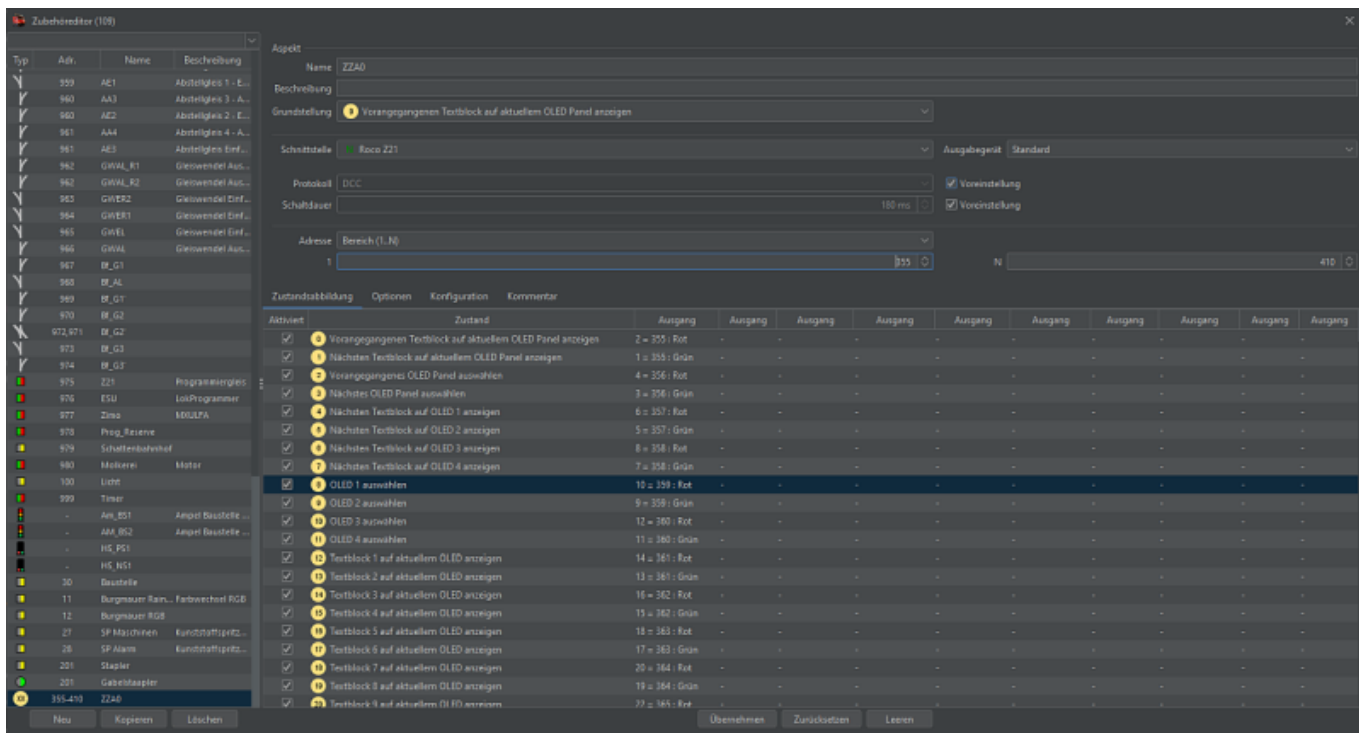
Zubehöreditor (109)

| Typ | Adr. | Name | Beschreibung |
|---|---|---|---|
| | 959 | AE1 | Abstellgleis 1 - E... |
| | 960 | AA3 | Abstellgleis 3 - A... |
| | 960 | AE2 | Abstellgleis 2 - E... |
| | 961 | AA4 | Abstellgleis 4 - A... |
| | 961 | AE3 | Abstellgleis Einf... |
| | 962 | GWAL_R1 | Gleiswendel Aus... |
| | 962 | GWAL_R2 | Gleiswendel Aus... |
| | 963 | GWER2 | Gleiswendel Einf... |
| | 964 | GWER1 | Gleiswendel Einf... |
| | 965 | GWEL | Gleiswendel Einf... |
| | 966 | GWAL | Gleiswendel Aus... |
| | 967 | Bf_G1 | |
| | 968 | Bf_AL | |
| | 969 | Bf_G1' | |
| | 970 | Bf_G2 | |
| | 972,971 | Bf_G2' | |
| | 973 | Bf_G3 | |
| | 974 | Bf_G3' | |
| | 975 | Z21 | Programmiergleis |
| | 976 | ESU | LokProgrammer |
| | 977 | Zimo | MXULFA |
| | 978 | Prog_Reserve | |
| | 979 | Schattenbahnhof | |
| | 980 | Molkerei | Motor |
| | 100 | Licht | |
| | 999 | Timer | |
| | - | AM_ES1 | Ampel Baustelle ... |
| | - | AM_BS2 | Ampel Baustelle ... |
| | - | HS_PS1 | |
| | - | HS_NS1 | |
| | 30 | Baustelle | |
| | 11 | Burgmauer Rain... | Farbwechsel RGB |
| | 12 | Burgmauer RGB | |
| | 27 | SP Maschinen | Kunststoffspritz... |
| | 28 | SP Alarm | Kunststoffspritz... |
| | 201 | Stapler | |
| | 201 | Gabelstapler | |
| | 355-410 | ZZA0 | |

Neu Kopieren Löschen

Aspekt
Name ZZA0
Beschreibung
Grundstellung 0 Vorangegangenen Textblock auf aktuellem OLED Panel anzeigen

Schnittstelle Roco Z21
Ausgabegerät Standard
Protokoll DCC
Voreinstellung
Schaltdauer 100 ms
Voreinstellung
Adresse Bereich (1..N)
1 355
N 410

Zustandsabbildung Optionen Konfiguration Kommentar

| Aktiviert | Zustand | Ausgang | Ausgang | Ausgang | Ausgang | Ausgang | Ausgang | Ausgang | Ausgang | Ausgang | Ausgang |
|---|---|---|---|---|---|---|---|---|---|---|---|
| ☑ | 0 Vorangegangenen Textblock auf aktuellem OLED Panel anzeigen | 2 = 355 : Rot | - | - | - | - | - | - | - | - | - |
| ☑ | 1 Nächsten Textblock auf aktuellem OLED Panel anzeigen | 1 = 355 : Grün | - | - | - | - | - | - | - | - | - |
| ☑ | 2 Vorangegangenes OLED Panel auswählen | 4 = 356 : Rot | - | - | - | - | - | - | - | - | - |
| ☑ | 3 Nächstes OLED Panel auswählen | 3 = 356 : Grün | - | - | - | - | - | - | - | - | - |
| ☑ | 4 Nächsten Textblock auf OLED 1 anzeigen | 6 = 357 : Rot | - | - | - | - | - | - | - | - | - |
| ☑ | 5 Nächsten Textblock auf OLED 2 anzeigen | 5 = 357 : Grün | - | - | - | - | - | - | - | - | - |
| ☑ | 6 Nächsten Textblock auf OLED 3 anzeigen | 8 = 358 : Rot | - | - | - | - | - | - | - | - | - |
| ☑ | 7 Nächsten Textblock auf OLED 4 anzeigen | 7 = 358 : Grün | - | - | - | - | - | - | - | - | - |
| ☑ | 8 OLED 1 auswählen | 10 = 359 : Rot | - | - | - | - | - | - | - | - | - |
| ☑ | 9 OLED 2 auswählen | 9 = 359 : Grün | - | - | - | - | - | - | - | - | - |
| ☑ | 10 OLED 3 auswählen | 12 = 360 : Rot | - | - | - | - | - | - | - | - | - |
| ☑ | 11 OLED 4 auswählen | 11 = 360 : Grün | - | - | - | - | - | - | - | - | - |
| ☑ | 12 Textblock 1 auf aktuellem OLED anzeigen | 14 = 361 : Rot | - | - | - | - | - | - | - | - | - |
| ☑ | 13 Textblock 2 auf aktuellem OLED anzeigen | 13 = 361 : Grün | - | - | - | - | - | - | - | - | - |
| ☑ | 14 Textblock 3 auf aktuellem OLED anzeigen | 16 = 362 : Rot | - | - | - | - | - | - | - | - | - |
| ☑ | 15 Textblock 4 auf aktuellem OLED anzeigen | 15 = 362 : Grün | - | - | - | - | - | - | - | - | - |
| ☑ | 16 Textblock 5 auf aktuellem OLED anzeigen | 18 = 363 : Rot | - | - | - | - | - | - | - | - | - |
| ☑ | 17 Textblock 6 auf aktuellem OLED anzeigen | 17 = 363 : Grün | - | - | - | - | - | - | - | - | - |
| ☑ | 18 Textblock 7 auf aktuellem OLED anzeigen | 20 = 364 : Rot | - | - | - | - | - | - | - | - | - |
| ☑ | 19 Textblock 8 auf aktuellem OLED anzeigen | 19 = 364 : Grün | - | - | - | - | - | - | - | - | - |
| ☑ | 20 Textblock 9 auf aktuellem OLED anzeigen | 22 = 365 : Rot | - | - | - | - | - | - | - | - | - |

Übernehmen Zurücksetzen Leeren